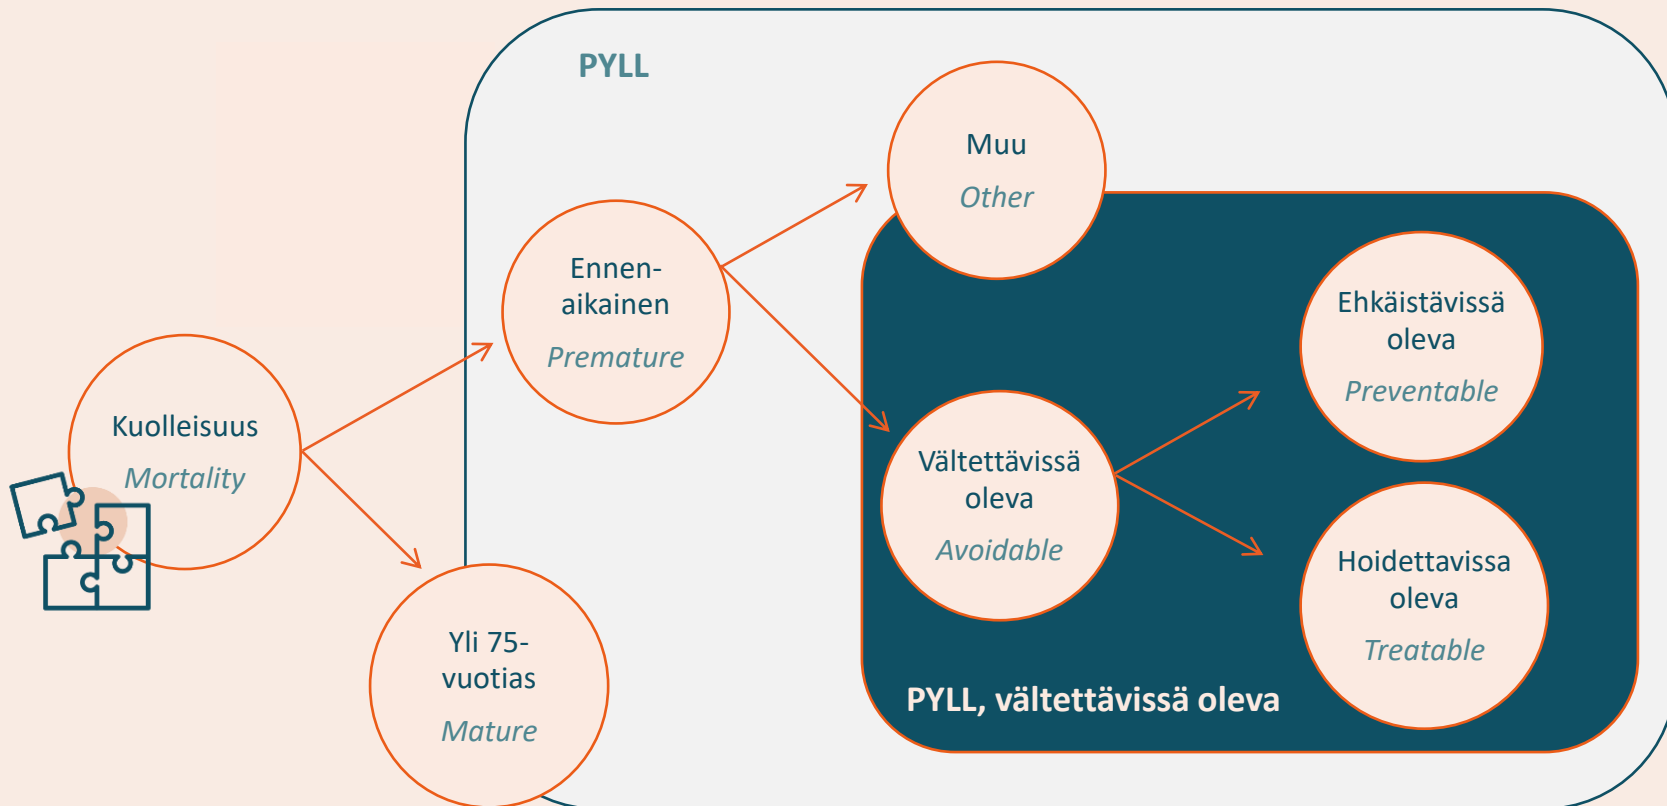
PYLL

Kuolleisuus
Mortality

Ennenaikainen
Premature

Yli 75-vuotias
Mature

Muu
Other

Vältettävissä oleva
Avoidable

Ehkäistävissä oleva
Preventable

Hoidettavissa oleva
Treatable

PYLL, vältettävissä oleva